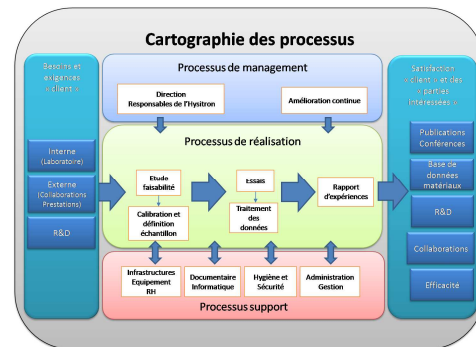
Cartographie des processus

Besoins et exigences « client »

Interne (Laboratoire)

Externe (Collaborations Prestations)

R&D

Processus de management

Direction Responsables de l'Hysitron

Amélioration continue

Processus de réalisation

Etude faisabilité

Calibration et définition échantillon

Essais

Traitement des données

Rapport d'expériences

Infrastructures Equipement RH

Documentaire Informatique

Hygiène et Sécurité

Administration Gestion

Processus support

Satisfaction « client » et des « parties intéressées »

Publications Conférences

Base de données matériaux

R&D

Collaborations

Efficacité